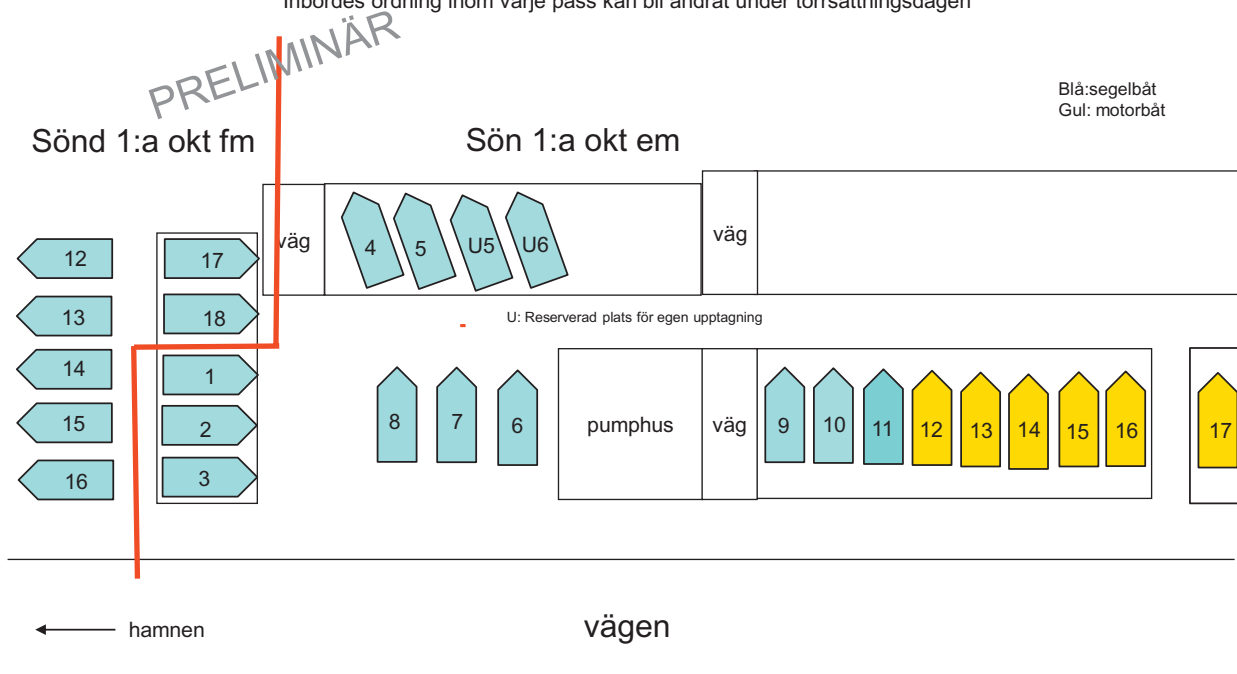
Inbördes ordning inom varje pass kan bli ändrat under torrsättningsdagen

PRELIMINÄR

Blå:segelbåt
Gul: motorbåt

Sönd 1:a okt fm

Sön 1:a okt em

12
13
14
15
16

17
18
1
2
3

väg

4
5
U5
U6

väg

U: Reserverad plats för egen upptagning

8
7
6

pumphus

väg

9
10
11
12
13
14
15
16

17

hamnen

vägen